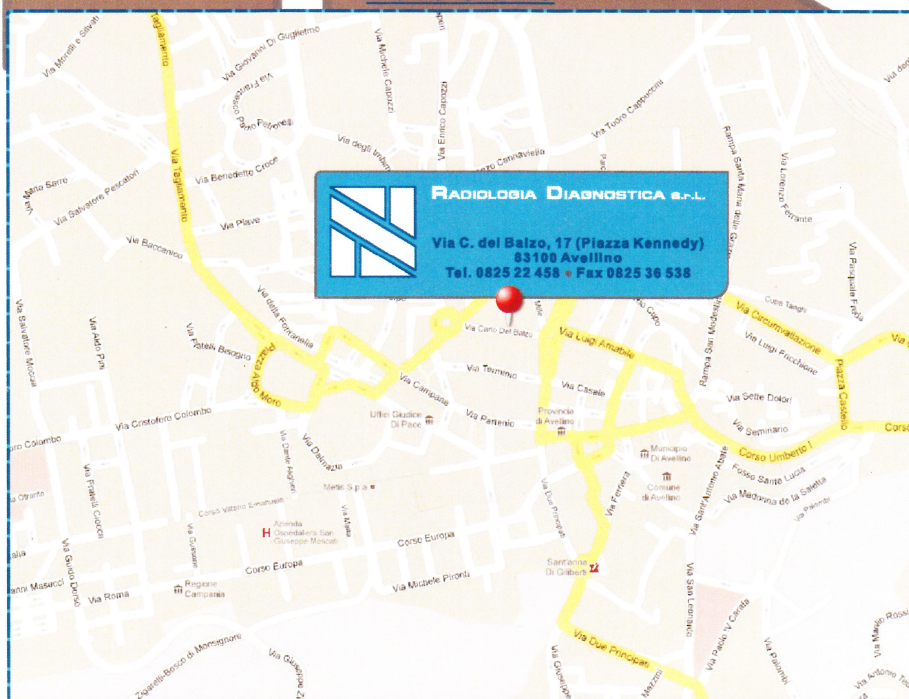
RADIOLOGIA DIAGNOSTICA s.r.l.

Via C. del Balzo, 17 (Piazza Kennedy)
83100 Avellino
Tel. 0825 22 458 • Fax 0825 36 538

Via Morelli e Silvati
Via Giovanni Di Guglielmo
Via Tagliamento
Via Michele Capozzi
Via Enrico Capozzi
Via Tuoro Cappuccini
Via degli Imbimbo
Via Francesco Paolo Pennella
Via Nicola Pennella
Via Circumvallazione
Rampa Santa Maria delle Grazie
Via Lorenzo Ferrante
Via Mario Sarre
Via Salvatore Pescatori
Via Benedetto Croce
Via Piave
Via Baccanico
Via Pasquale Festa
Via Salvatore Moscati
Via Aldo Pini
Via della Fontanella
Via Fratelli Bisogno
Piazza Aldo Moro
Via Carlo Del Balzo
Via Luigi Amabile
Via Luigi Fucchione
Corte Tanghi
Piazza Castello
Via Campane
Via Tedesco
Via Casale
Via Sette Dolori
Rampa San Modestino
Uffici Giudice Di Pace
Via Partenio
Provincia di Avellino
Via Seminario
Corso Umberto I
Via Cristoforo Colombo
Corso Colombo
Municipio Di Avellino
Fosso Santa Lucia
Via Madonna della Salette
Via Palombi
Via Fratelli Cioce
Via Otranto
Via Dalmazia
Via Dante Alighieri
Metti S.p.a.
Comune di Avellino
Via Ferrara
Via Sant'Antonio Abate
Via Due Principati
Corso Vittorio Emanuele
Via Malta
Azienda Ospedaliera San Giuseppe Moscati
Corso Europa
Via Guido Dorso
Via Masucci
Via Roma
Regione Campania
Via Michele Pironti
Sant'Antonio Di Gilberti
Via San Leonardo
Via Paolo V Carafa
Via Palombi
Via Mario Rossi
Via Antonio Tirone
Via Zigarelli Bosco di Montagnone
Via Giuseppe
Via Giuseppe Mazzini